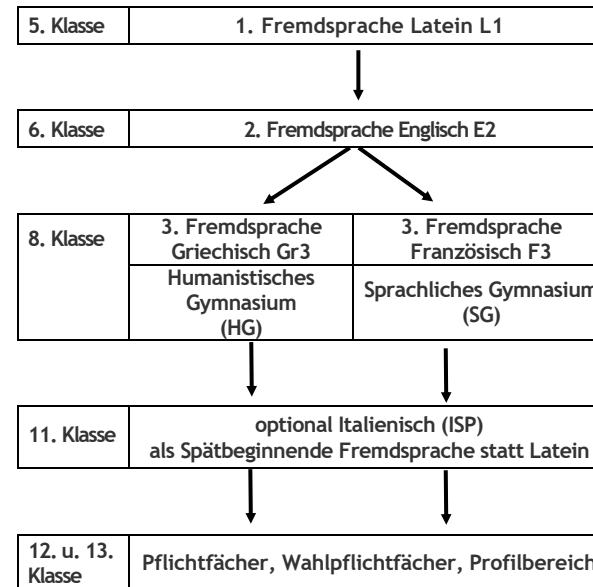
| 5. Klasse | 1. Fremdsprache Latein L1 |
|---|---|

| 6. Klasse | 2. Fremdsprache Englisch E2 |
|---|---|

| 8. Klasse | 3. Fremdsprache Griechisch Gr3 | 3. Fremdsprache Französisch F3 |
|---|---|---|
| | Humanistisches Gymnasium (HG) | Sprachliches Gymnasium (SG) |

| 11. Klasse | optional Italienisch (ISP) als Spätbeginnende Fremdsprache statt Latein |
|---|---|

| 12. u. 13. Klasse | Pflichtfächer, Wahlpflichtfächer, Profilbereich |
|---|---|